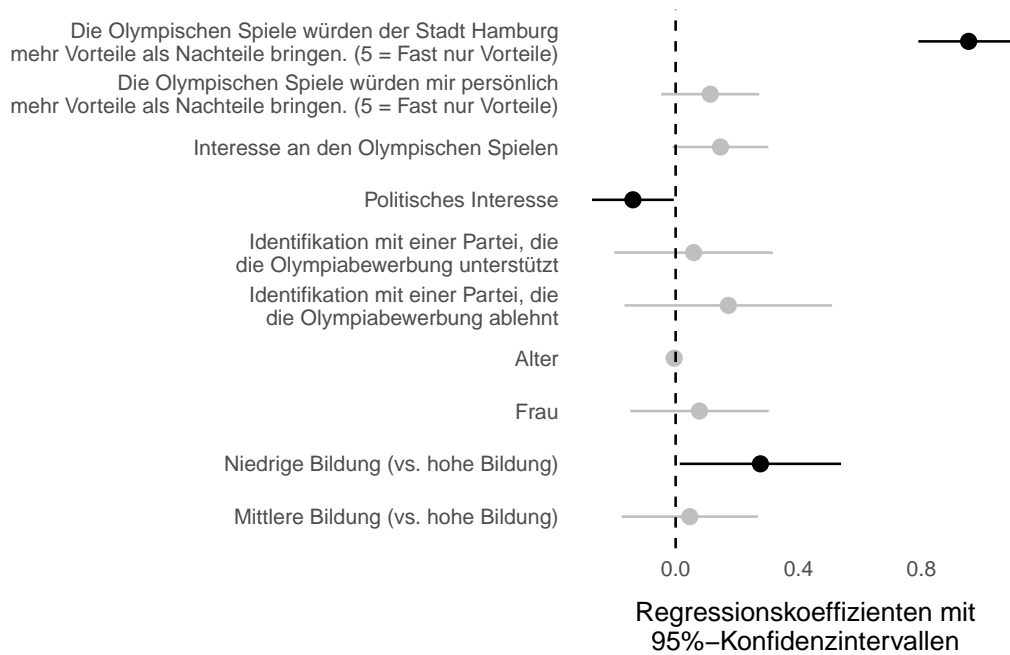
Die Olympischen Spiele würden der Stadt Hamburg mehr Vorteile als Nachteile bringen. (5 = Fast nur Vorteile)

Die Olympischen Spiele würden mir persönlich mehr Vorteile als Nachteile bringen. (5 = Fast nur Vorteile)

Interesse an den Olympischen Spielen

Politisches Interesse

Identifikation mit einer Partei, die die Olympiabewerbung unterstützt

Identifikation mit einer Partei, die die Olympiabewerbung ablehnt

Alter

Frau

Niedrige Bildung (vs. hohe Bildung)

Mittlere Bildung (vs. hohe Bildung)

0.0 0.4 0.8

Regressionskoeffizienten mit 95%−Konfidenzintervallen